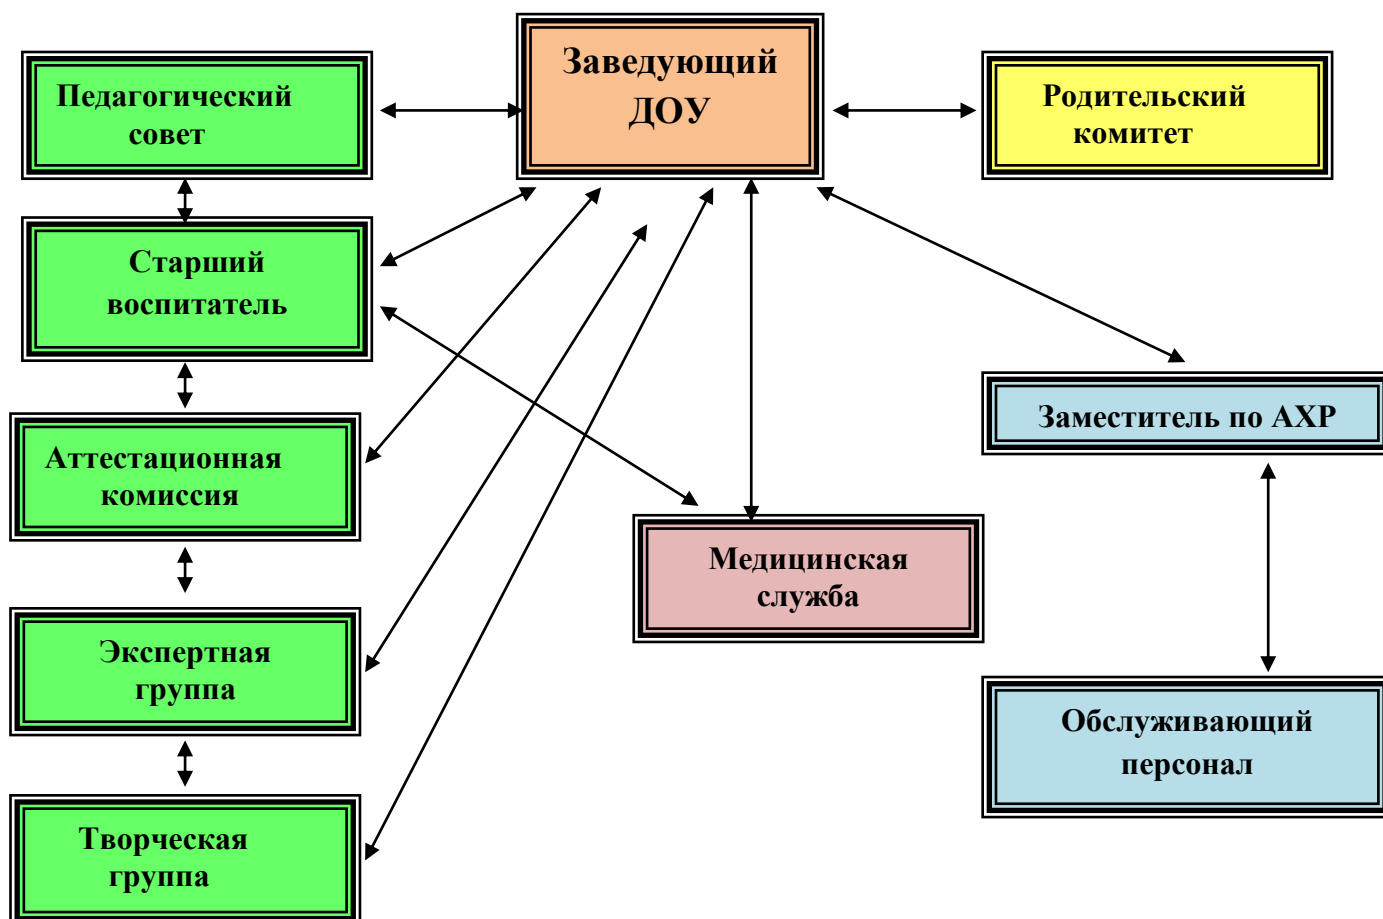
Педагогический совет

Заведующий ДОУ

Родительский комитет

Старший воспитатель

Заместитель по АХР

Аттестационная комиссия

Медицинская служба

Экспертная группа

Обслуживающий персонал

Творческая группа